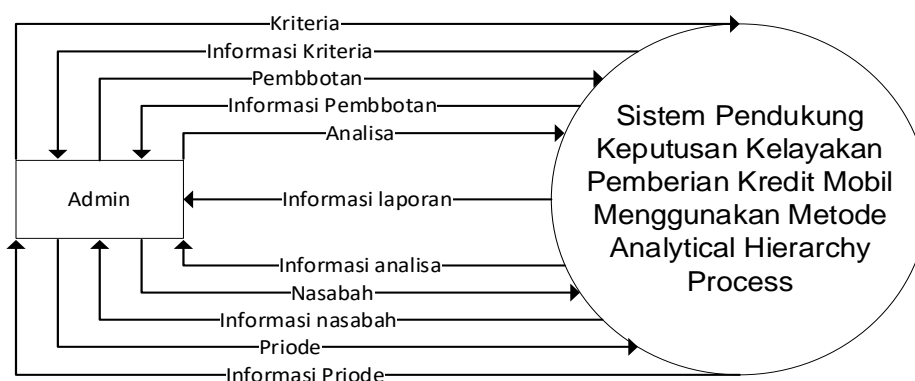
Kriteria
Informasi Kriteria
Pembbotan
Informasi Pembbotan
Analisa
Admin
Informasi laporan
Sistem Pendukung Keputusan Kelayakan Pemberian Kredit Mobil Menggunakan Metode Analytical Hierarchy Process
Informasi analisa
Nasabah
Informasi nasabah
Priode
Informasi Priode